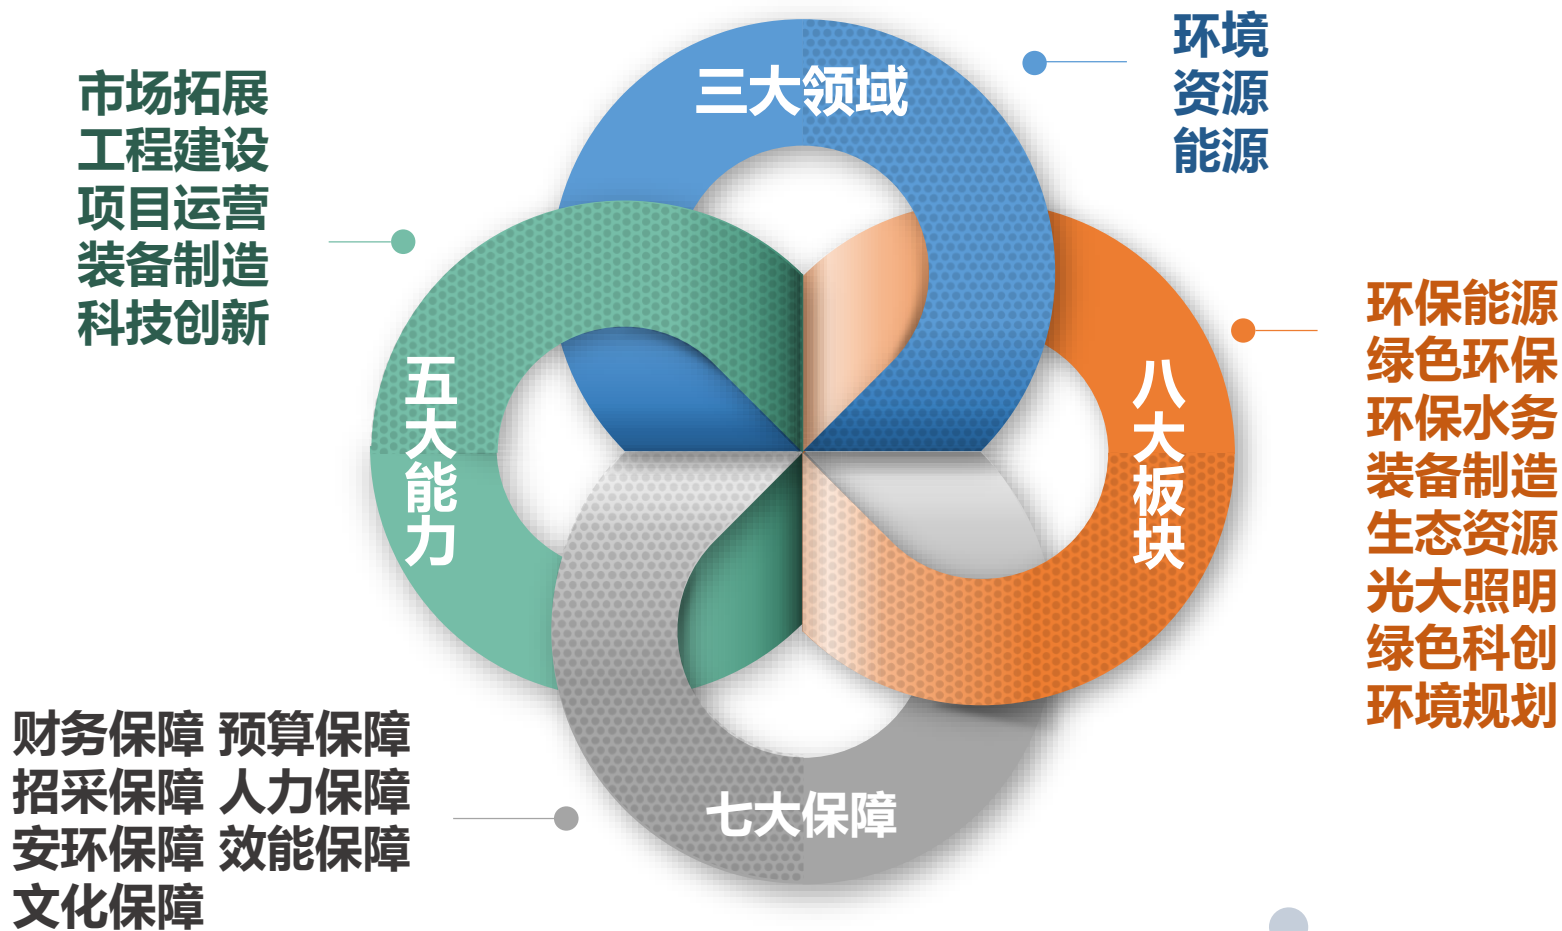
市场拓展
工程建设
项目运营
装备制造
科技创新

三大领域

环境
资源
能源

五大能力

八大板块

环保能源
绿色环保
环保水务
装备制造
生态资源
光大照明
绿色科创
环境规划

七大保障

财务保障 预算保障
招采保障 人力保障
安环保障 效能保障
文化保障